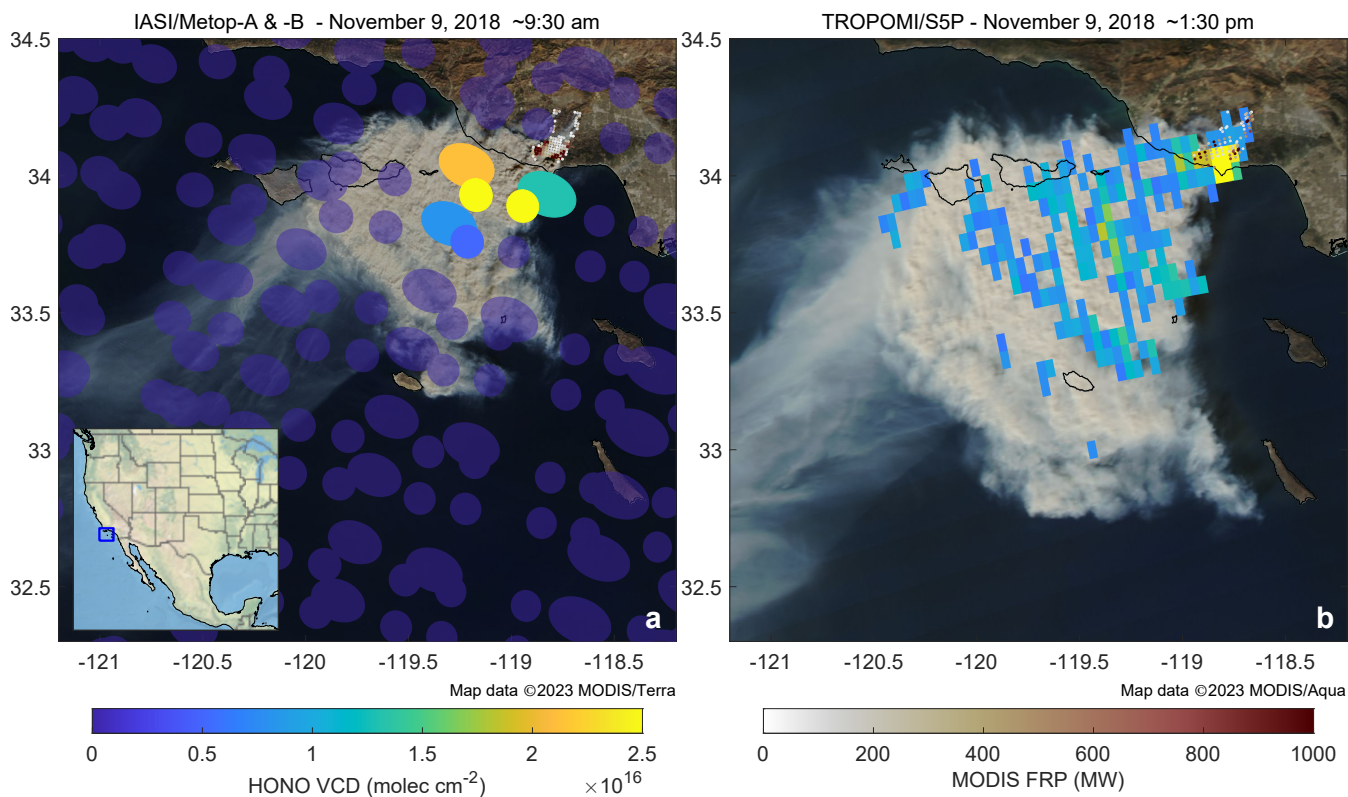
IASI/Metop-A & -B - November 9, 2018 ~9:30 am

34.5
34
33.5
33
32.5

a

-121 -120.5 -120 -119.5 -119 -118.5

Map data ©2023 MODIS/Terra

TROPOMI/S5P - November 9, 2018 ~1:30 pm

34.5
34
33.5
33
32.5

b

-121 -120.5 -120 -119.5 -119 -118.5

Map data ©2023 MODIS/Aqua

0 0.5 1 1.5 2 2.5

HONO VCD (molec cm$^{-2}$) $\times 10^{16}$

0 200 400 600 800 1000

MODIS FRP (MW)